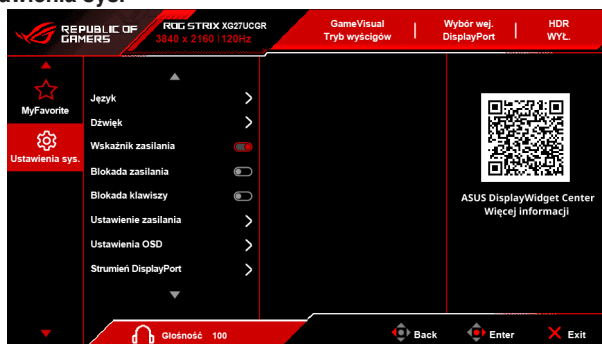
REPUBLIC OF GAMERS

ROG STRIX XG27UCGR
3840 x 2160 | 120Hz

GameVisual
Tryb wyścigów

Wybór wej.
DisplayPort

HDR
WYŁ.

MyFavorite

Ustawienia sys.

Język

Dźwięk

Wskaźnik zasilania

Blokada zasilania

Blokada klawiszy

Ustawienie zasilania

Ustawienia OSD

Strumień DisplayPort

ASUS DisplayWidget Center
Więcej informacji

Głośność 100

Back

Enter

Exit